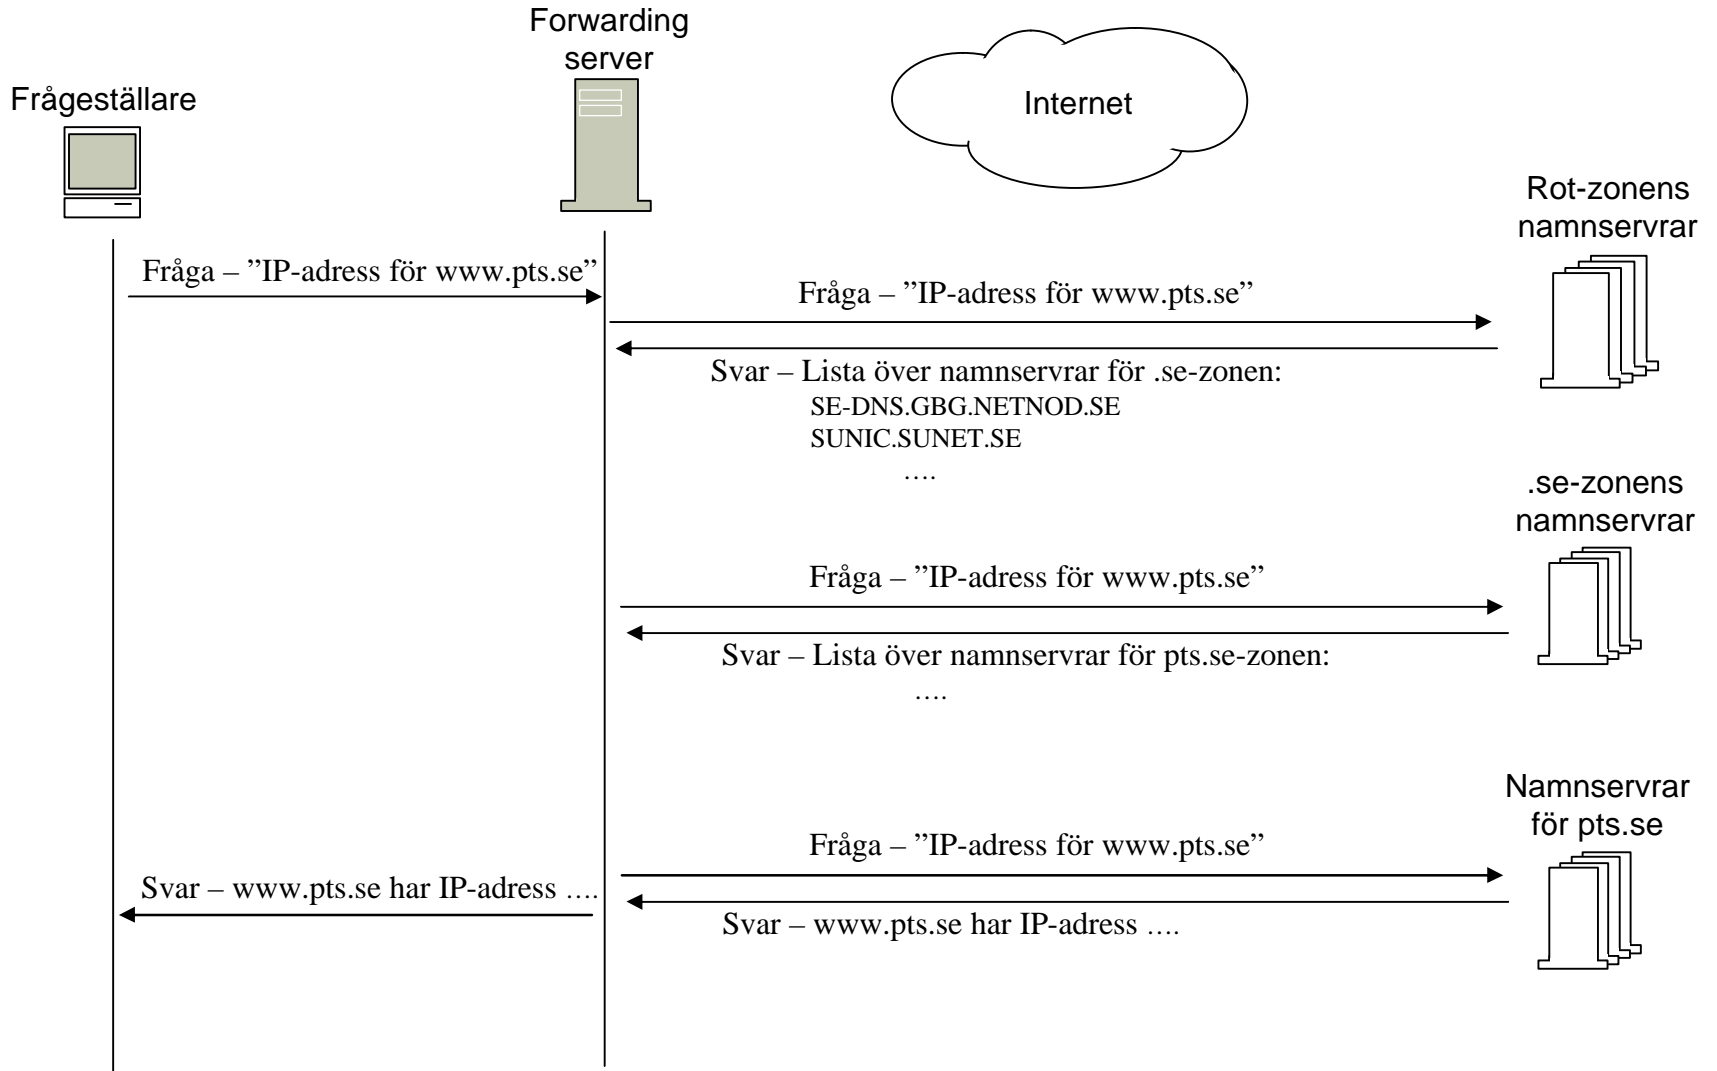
Forwarding server

Frågeställare

Internet

Rot-zonens namnservrar

Fråga – ”IP-adress för www.pts.se”

Fråga – ”IP-adress för www.pts.se”

Svar – Lista över namnservrar för .se-zonen:
SE-DNS.GBG.NETNOD.SE
SUNIC.SUNET.SE
….

.se-zonens namnservrar

Fråga – ”IP-adress för www.pts.se”

Svar – Lista över namnservrar för pts.se-zonen:
….

Namnservrar för pts.se

Fråga – ”IP-adress för www.pts.se”

Svar – www.pts.se har IP-adress ….

Svar – www.pts.se har IP-adress ….